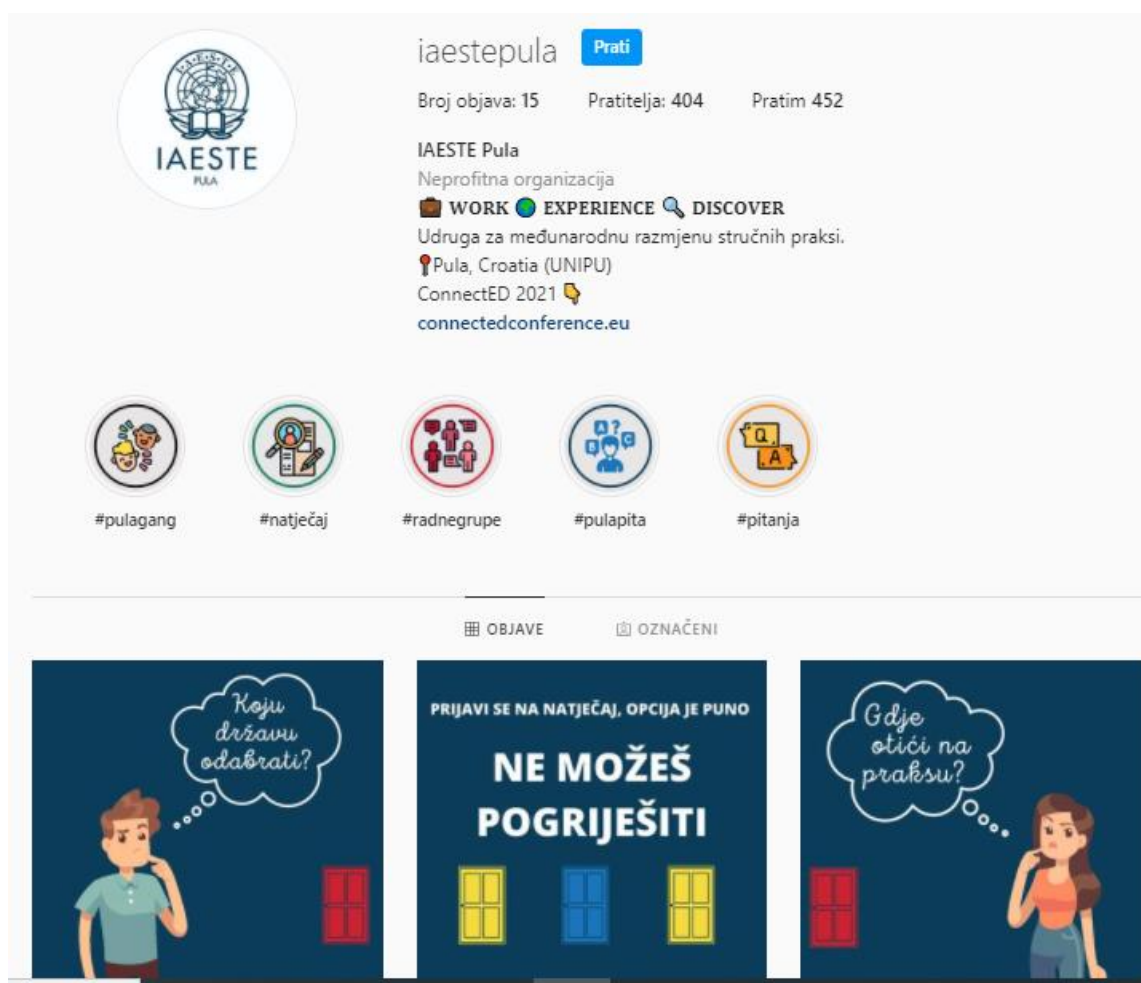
IAESTE
PULA

iaestepula Prati

Broj objava: 15 Pratitelja: 404 Pratim 452

IAESTE Pula
Neprofitna organizacija
💼 WORK 🌍 EXPERIENCE 🔍 DISCOVER
Udruga za međunarodnu razmjenu stručnih praksi.
📍Pula, Croatia (UNIPU)
ConnectED 2021 👇
connectedconference.eu

#pulagang #natječaj #radnegrupe #pulapita #pitanja

Q. A.

OBJAVE OZNAČENI

Koju državu odabrati?

PRIJAVI SE NA NATJEČAJ, OPCIJA JE PUNO

NE MOŽEŠ POGRIJEŠITI

Gdje otići na praksu?